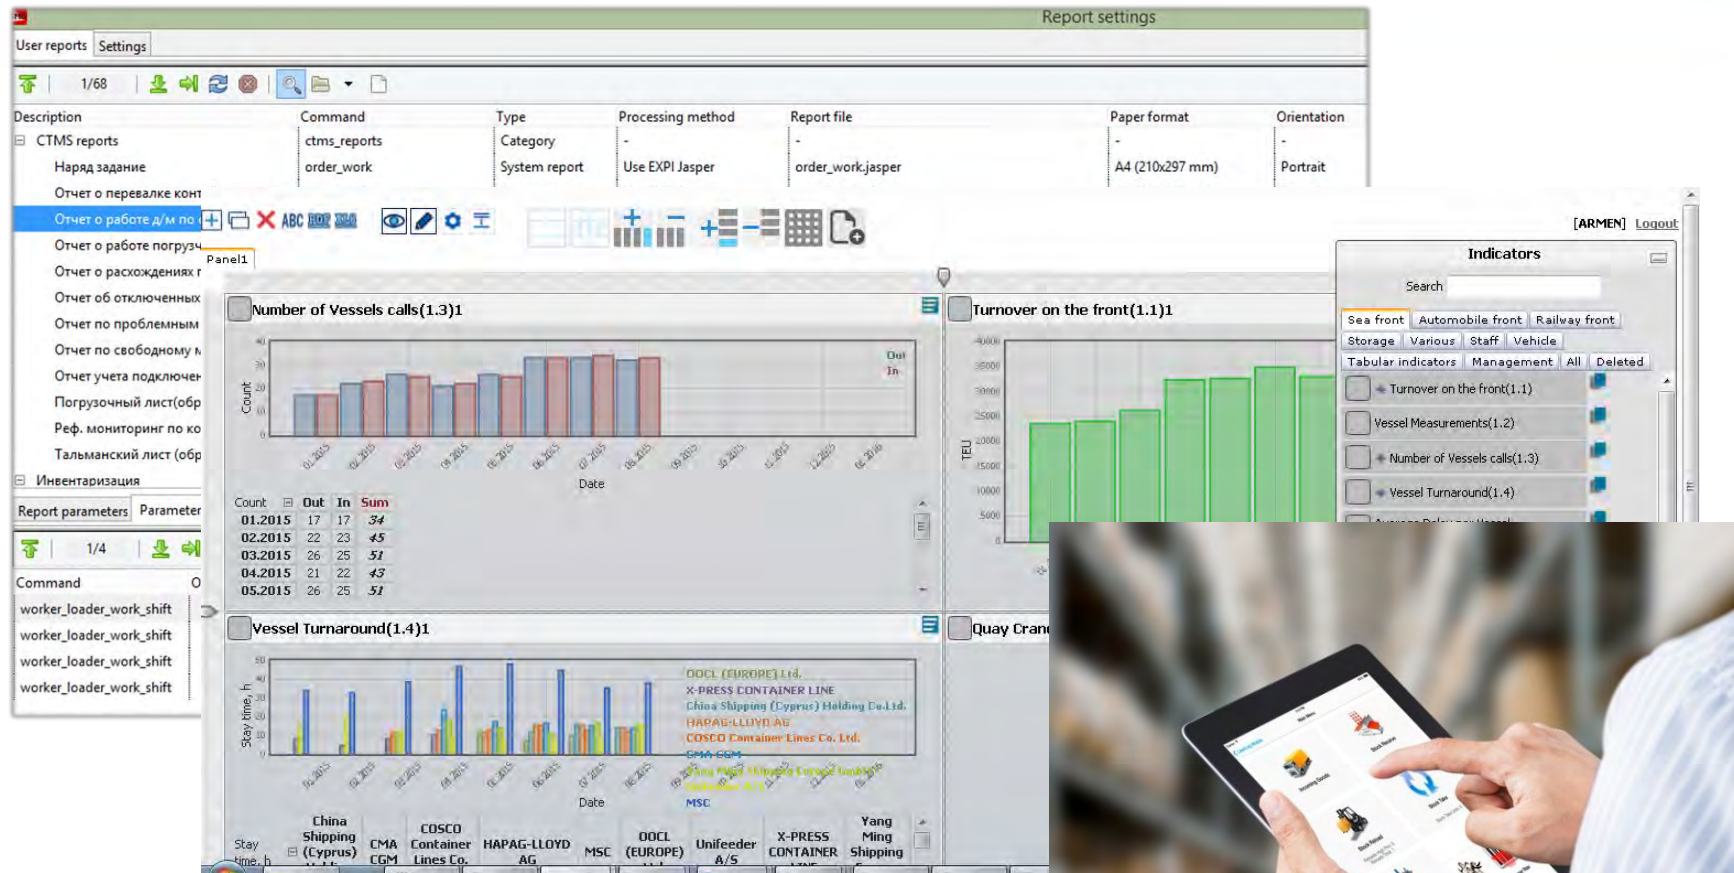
Report settings

User reports Settings

1/68

| Description | Command | Type | Processing method | Report file | Paper format | Orientation |
|---|---|---|---|---|---|---|
| CTMS reports | ctms_reports | Category | - | - | - | - |
| Наряд задание | order_work | System report | Use EXPI Jasper | order_work.jasper | A4 (210x297 mm) | Portrait |

Отчет о перевалке конт
Отчет о работе д/м по
Отчет о работе погрузч
Отчет о расхождениях г
Отчет об отключенных
Отчет по проблемным
Отчет по свободному м
Отчет учета подключен
Погрузочный лист(обр
Реф. мониторинг по ко
Тальманский лист (обр
Инвентаризация

Report parameters Parameter

1/4

Command

worker_loader_work_shift
worker_loader_work_shift
worker_loader_work_shift
worker_loader_work_shift

ABC

Panel1

[ARMEN] Logout

Number of Vessels calls(1.3)1

Count

Out
In

Date

| Count | Out | In | Sum |
|---|---|---|---|
| 01.2015 | 17 | 17 | 34 |
| 02.2015 | 22 | 23 | 45 |
| 03.2015 | 26 | 25 | 51 |
| 04.2015 | 21 | 22 | 43 |
| 05.2015 | 26 | 25 | 51 |

Turnover on the front(1.1)1

TEU

Indicators

Search

Sea front Automobile front Railway front
Storage Various Staff Vehicle
Tabular indicators Management All Deleted

Turnover on the front(1.1)
Vessel Measurements(1.2)
Number of Vessels calls(1.3)
Vessel Turnaround(1.4)

Vessel Turnaround(1.4)1

Stay time, h

Date

OOCL (EUROPE) Ltd.
X-PRESS CONTAINER LINE
China Shipping (Cyprus) Holding Co.Ltd.
HAPAG-LLOYD AG
COSCO Container Lines Co. Ltd.
CMA CGM
Yang Ming Shipping Europe GmbH
Unifeeder A/S
MSC

| Stay time, h | China Shipping (Cyprus) | CMA CGM | COSCO Container Lines Co. | HAPAG-LLOYD AG | MSC | OOCL (EUROPE) | Unifeeder A/S | X-PRESS CONTAINER | Yang Ming Shipping |
|---|---|---|---|---|---|---|---|---|---|

Quay Cran